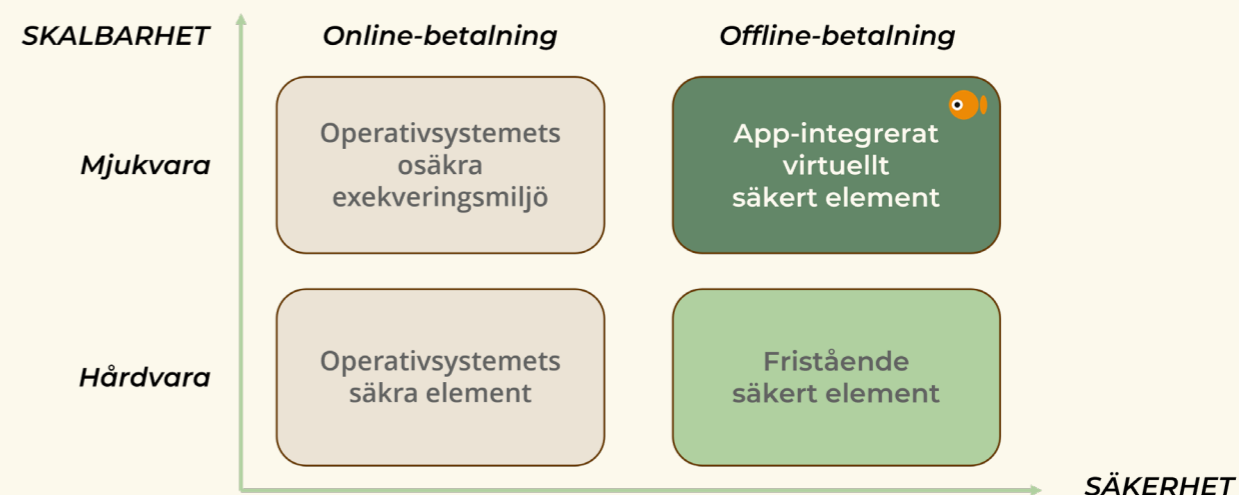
SKALBARHET

Online-betalning

Offline-betalning

Mjukvara

Operativsystemets osäkra exekveringsmiljö

App-integrerat virtuellt säkert element

Hårdvara

Operativsystemets säkra element

Fristående säkert element

SÄKERHET